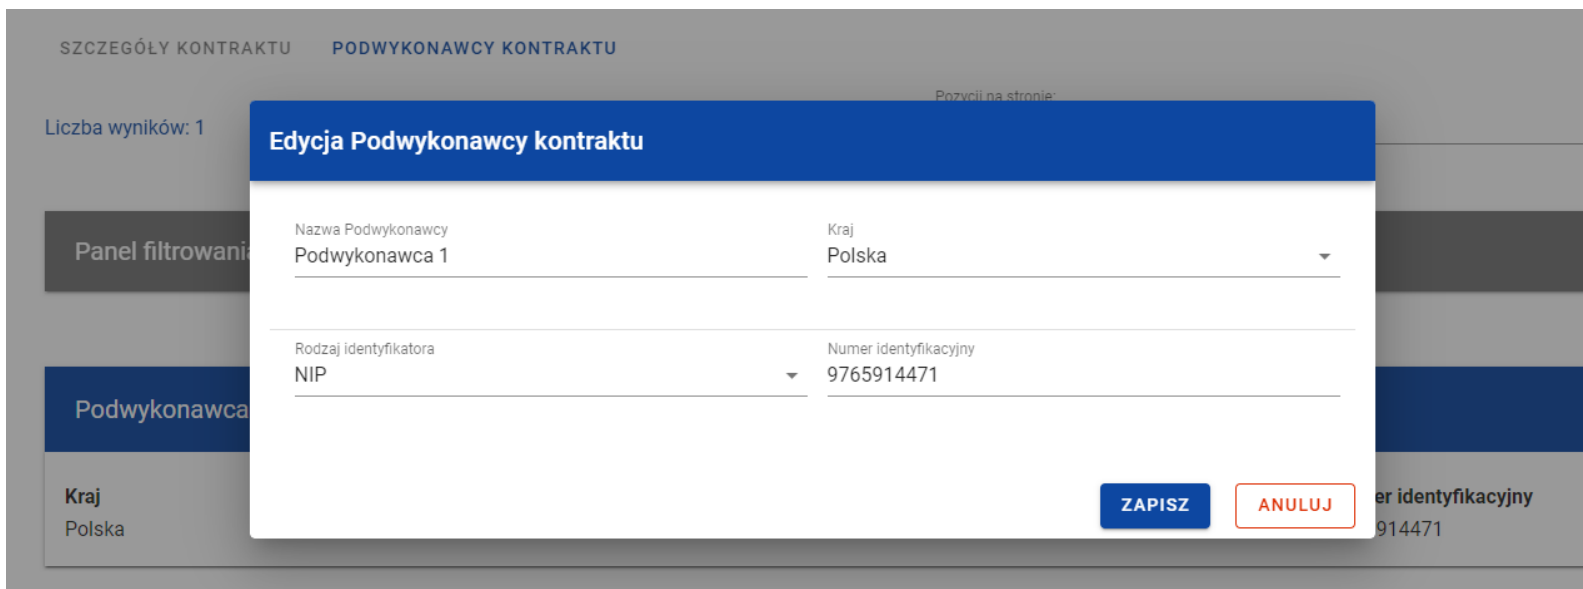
SZCZEGÓŁY KONTRAKTU PODWYKONAWCY KONTRAKTU

Liczba wyników: 1

Pozycji na stronie:

Panel filtrowani

Podwykonawca

Kraj
Polska

er identyfikacyjny
914471

Edycja Podwykonawcy kontraktu

Nazwa Podwykonawcy
Podwykonawca 1

Kraj
Polska

Rodzaj identyfikatora
NIP

Numer identyfikacyjny
9765914471

ZAPISZ ANULUJ